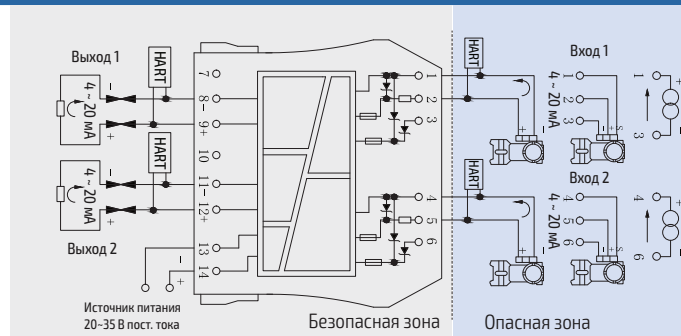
Выход 1

4 ~ 20 мА

HART

7
8–
9+
10
11–
12+
13
14

HART

4 ~ 20 мА

Выход 2

Источник питания 20–35 В пост. тока

1
2
3
4
5
6

HART

HART

Вход 1

4 ~ 20 мА

1
2
3

1
3

Вход 2

4 ~ 20 мА

4
5
6

4
6

Безопасная зона

Опасная зона